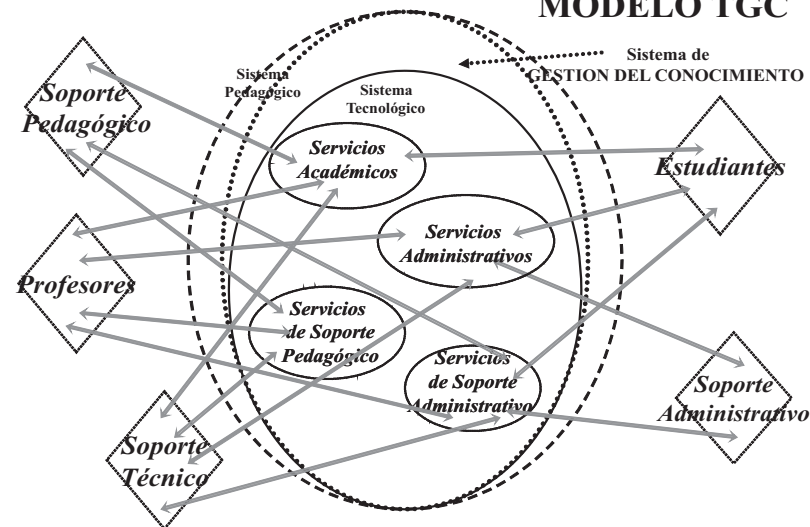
MODELO TGC

Sistema de GESTION DEL CONOCIMIENTO

Sistema Pedagógico

Sistema Tecnológico

Soporte Pedagógico

Servicios Académicos

Estudiantes

Servicios Administrativos

Profesores

Servicios de Soporte Pedagógico

Servicios de Soporte Administrativo

Soporte Administrativo

Soporte Técnico